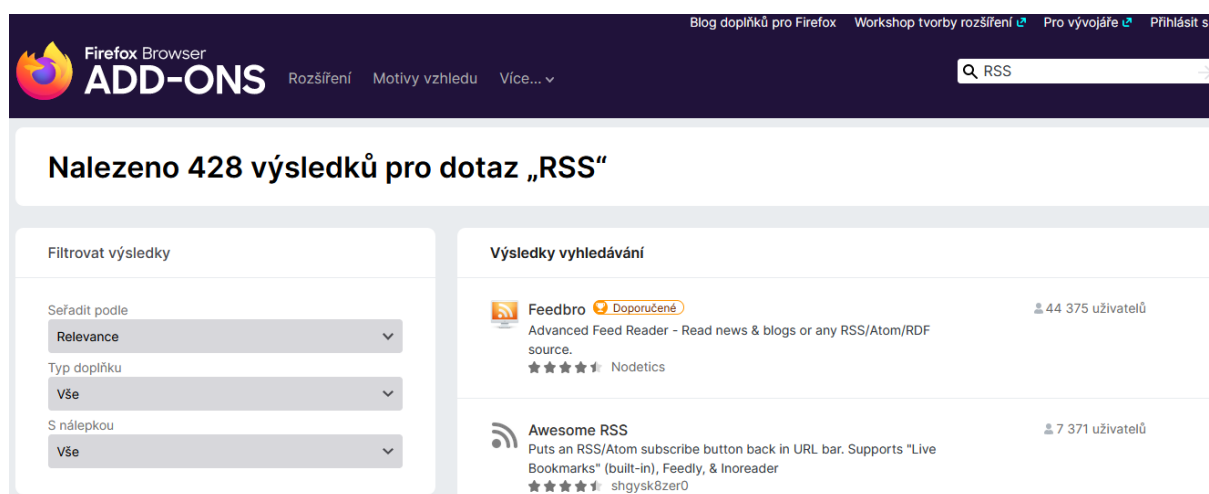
Blog doplňků pro Firefox Workshop tvorby rozšíření Pro vývojáře Přihlásit s

Firefox Browser
ADD-ONS

Rozšíření Motivy vzhledu Více...

RSS

Nalezeno 428 výsledků pro dotaz „RSS“

Filtrovat výsledky

Seřadit podle
Relevance

Typ doplňku
Vše

S nálepkou
Vše

Výsledky vyhledávání

Feedbro Doporučené
Advanced Feed Reader - Read news & blogs or any RSS/Atom/RDF source.
Nodetics
44 375 uživatelů

Awesome RSS
Puts an RSS/Atom subscribe button back in URL bar. Supports "Live Bookmarks" (built-in), Feedly, & Inoreader
shgysk8zer0
7 371 uživatelů